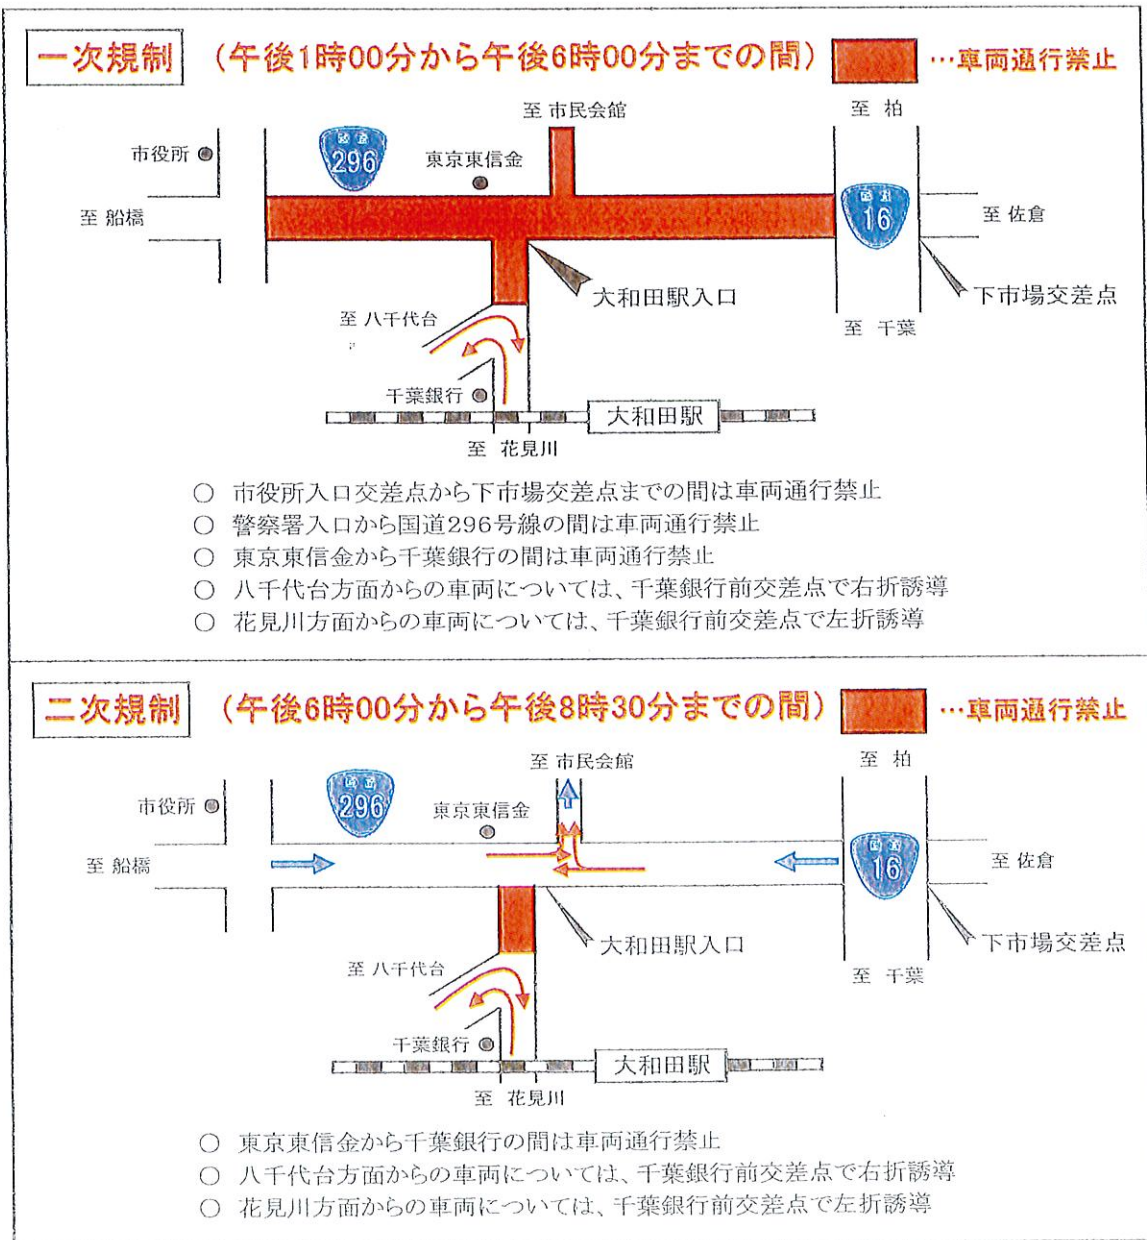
一次規制 （午後1時00分から午後6時00分までの間） …車両通行禁止

至 市民会館
至 柏
市役所
国道 296
東京東信金
至 船橋
国道 16
至 佐倉
大和田駅入口
下市場交差点
至 八千代台
至 千葉
千葉銀行
大和田駅
至 花見川

○ 市役所入口交差点から下市場交差点までの間は車両通行禁止
○ 警察署入口から国道296号線の間は車両通行禁止
○ 東京東信金から千葉銀行の間は車両通行禁止
○ 八千代台方面からの車両については、千葉銀行前交差点で右折誘導
○ 花見川方面からの車両については、千葉銀行前交差点で左折誘導

二次規制 （午後6時00分から午後8時30分までの間） …車両通行禁止

至 市民会館
至 柏
市役所
国道 296
東京東信金
至 船橋
国道 16
至 佐倉
大和田駅入口
下市場交差点
至 八千代台
至 千葉
千葉銀行
大和田駅
至 花見川

○ 東京東信金から千葉銀行の間は車両通行禁止
○ 八千代台方面からの車両については、千葉銀行前交差点で右折誘導
○ 花見川方面からの車両については、千葉銀行前交差点で左折誘導